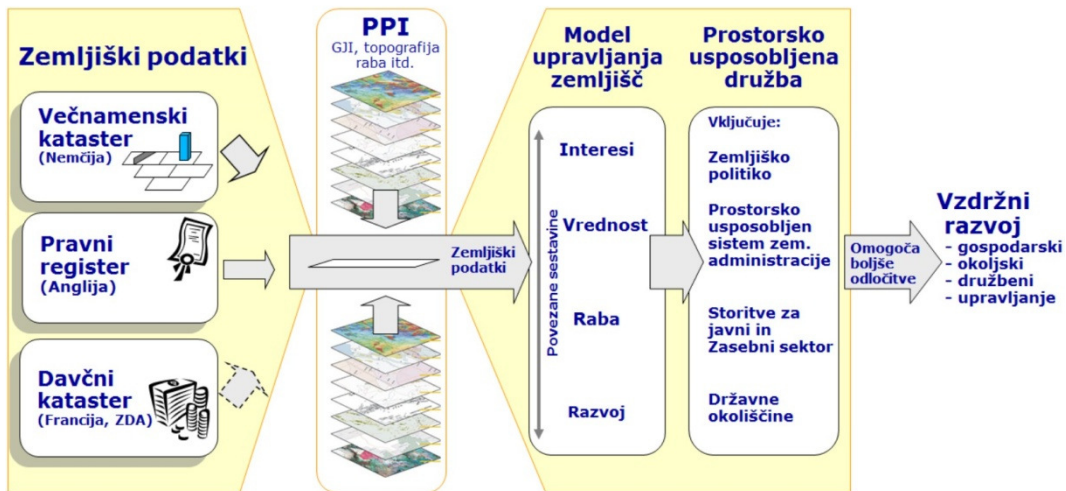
Zemljiški podatki

Večnamenski kataster (Nemčija)

Pravni register (Anglija)

Davčni kataster (Francija, ZDA)

PPI
GJI, topografija raba itd.

Zemljiški podatki

Model upravljanja zemljišč

Povezane sestavine

Interesi

Vrednost

Raba

Razvoj

Prostorsko usposobljena družba

Vključuje:

Zemljiško politiko

Prostorsko usposobljen sistem zem. administracije

Storitve za javni in Zasebni sektor

Državne okoliščine

Omogoča boljše odločitve

Vzdržni razvoj
- gospodarski
- okoljski
- družbeni
- upravljanje